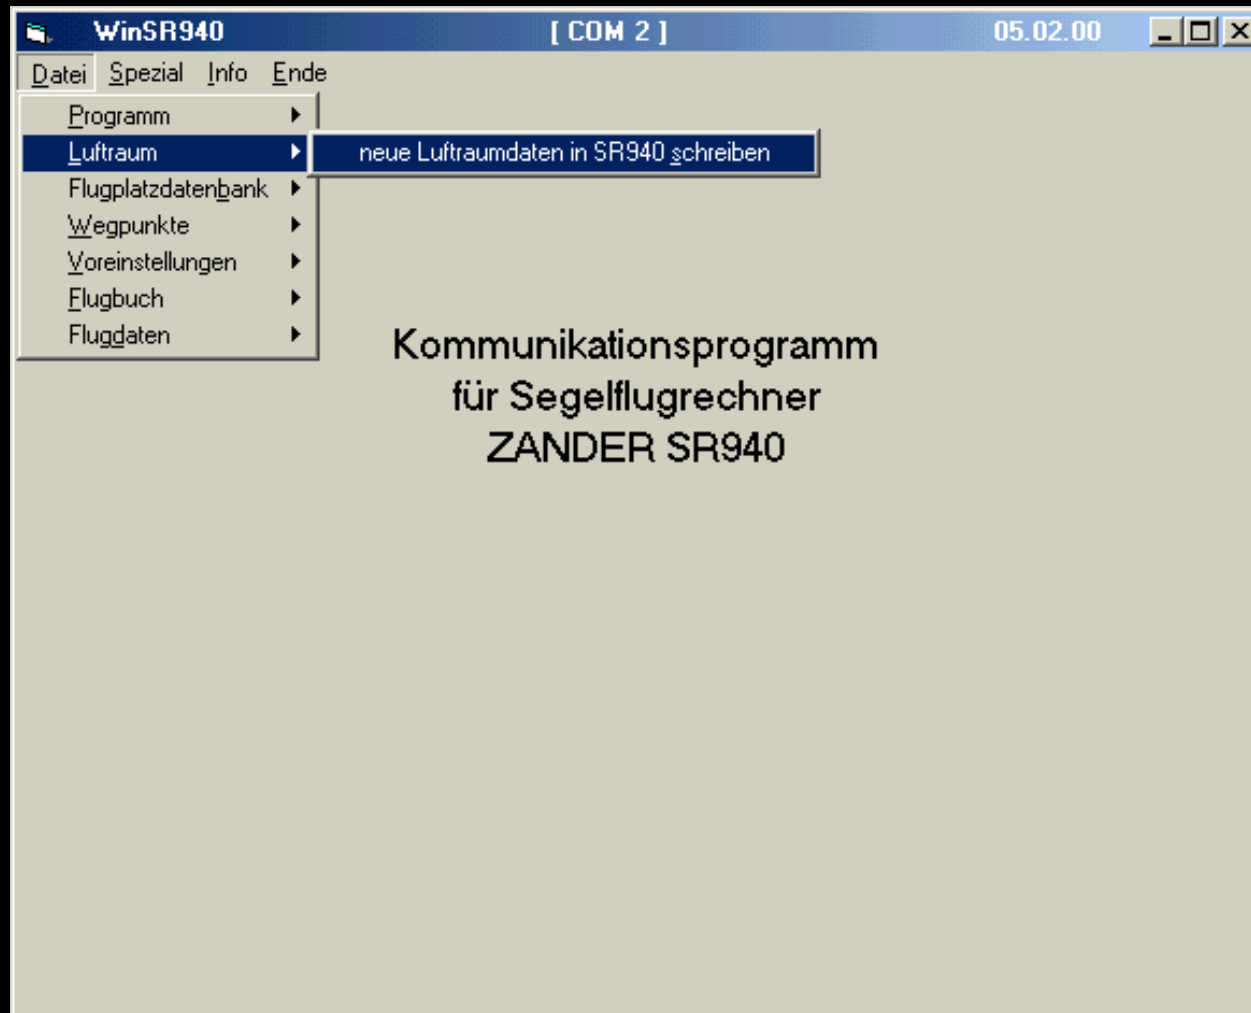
WinSR940 [ COM 2 ] 05.02.00

Datei Spezial Info Ende

Programm
Luftraum
Flugplatzdatenbank
Wegpunkte
Voreinstellungen
Flugbuch
Flugdaten

neue Luftraumdaten in SR940 schreiben

Kommunikationsprogramm
für Segelflugrechner
ZANDER SR940